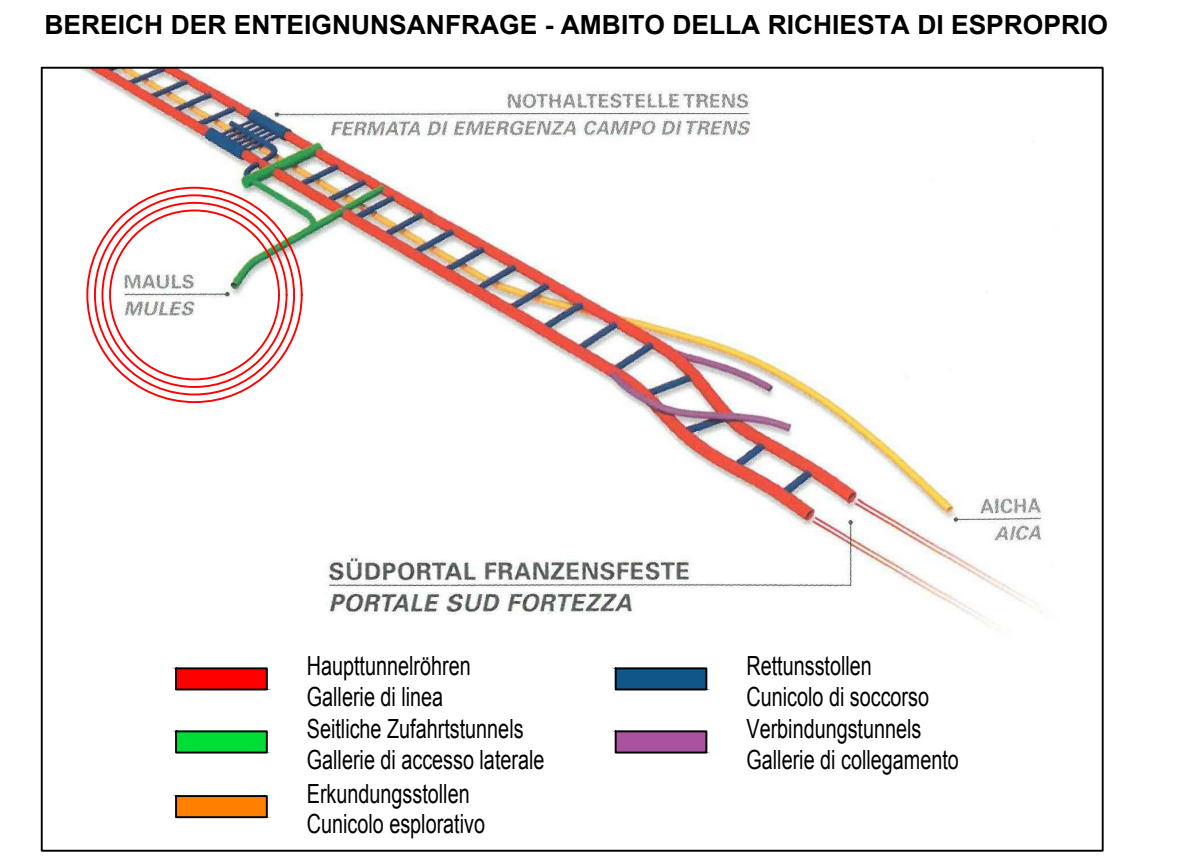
BEREICH DER ENTEIGNUNSANFRAGE - AMBITO DELLA RICHIESTA DI ESPROPRIO

NOTHALTESTELLE TRENS
FERMATA DI EMERGENZA CAMPO DI TRENS

MAULS
MULES

AICHA
AICA

SÜDPORTAL FRANZENSFESTE
PORTALE SUD FORTEZZA

Haupttunnelröhren
Gallerie di linea

Seitliche Zufahrtstunnels
Gallerie di accesso laterale

Erkundungsstollen
Cunicolo esplorativo

Rettunsstollen
Cunicolo di soccorso

Verbindungstunnels
Gallerie di collegamento